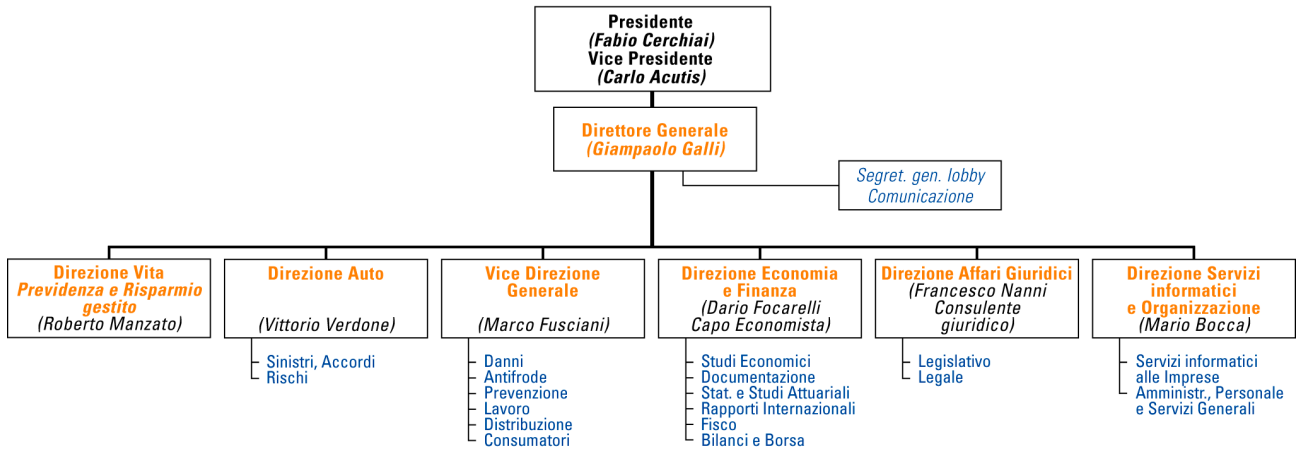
Presidente
(Fabio Cerchiai)
Vice Presidente
(Carlo Acutis)

Direttore Generale
(Giampaolo Galli)

Segret. gen. lobby
Comunicazione

Direzione Vita
Previdenza e Risparmio gestito
(Roberto Manzato)

Direzione Auto
(Vittorio Verdone)
Sinistri, Accordi
Rischi

Vice Direzione Generale
(Marco Fusciani)
Danni
Antifrode
Prevenzione
Lavoro
Distribuzione
Consumatori

Direzione Economia e Finanza
(Dario Focarelli
Capo Economista)
Studi Economici
Documentazione
Stat. e Studi Attuariali
Rapporti Internazionali
Fisco
Bilanci e Borsa

Direzione Affari Giuridici
(Francesco Nanni
Consulente
giuridico)
Legislativo
Legale

Direzione Servizi informatici e Organizzazione
(Mario Bocca)
Servizi informatici alle Imprese
Amministr., Personale e Servizi Generali